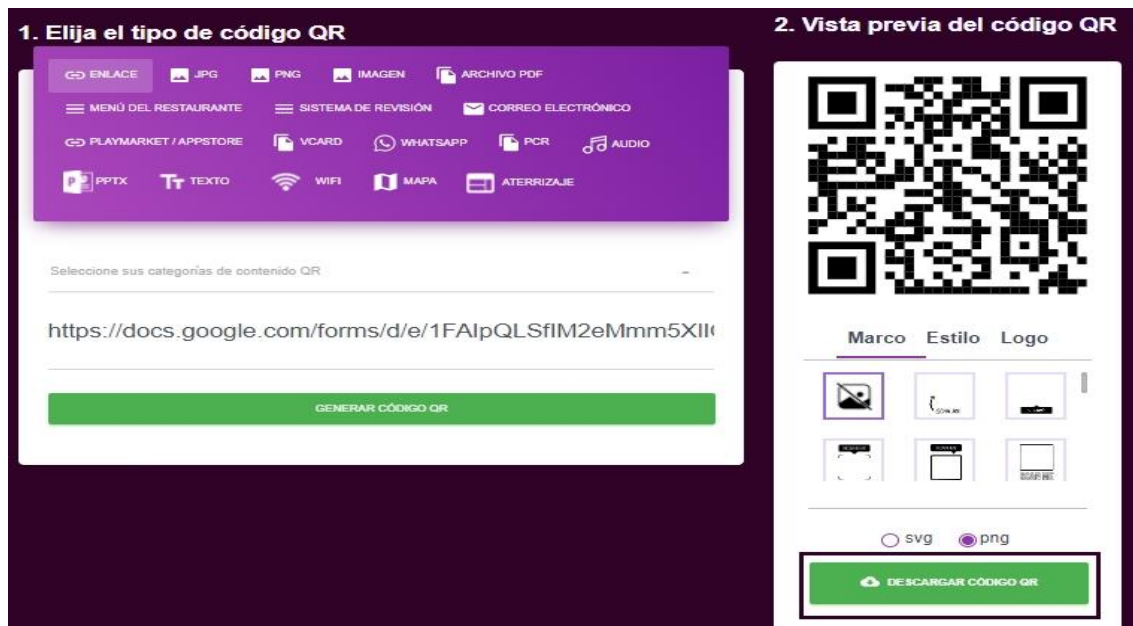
1. Elija el tipo de código QR

ENLACE JPG PNG IMAGEN ARCHIVO PDF
MENÚ DEL RESTAURANTE SISTEMA DE REVISIÓN CORREO ELECTRÓNICO
PLAYMARKET / APPSTORE VCARD WHATSAPP PCR AUDIO
PPTX TEXTO WIFI MAPA ATERRIZAJE

Seleccione sus categorías de contenido QR

https://docs.google.com/forms/d/e/1FAIpQLSfIM2eMmm5XII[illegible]

GENERAR CÓDIGO QR

2. Vista previa del código QR

Marco Estilo Logo

svg png

DESCARGAR CÓDIGO QR